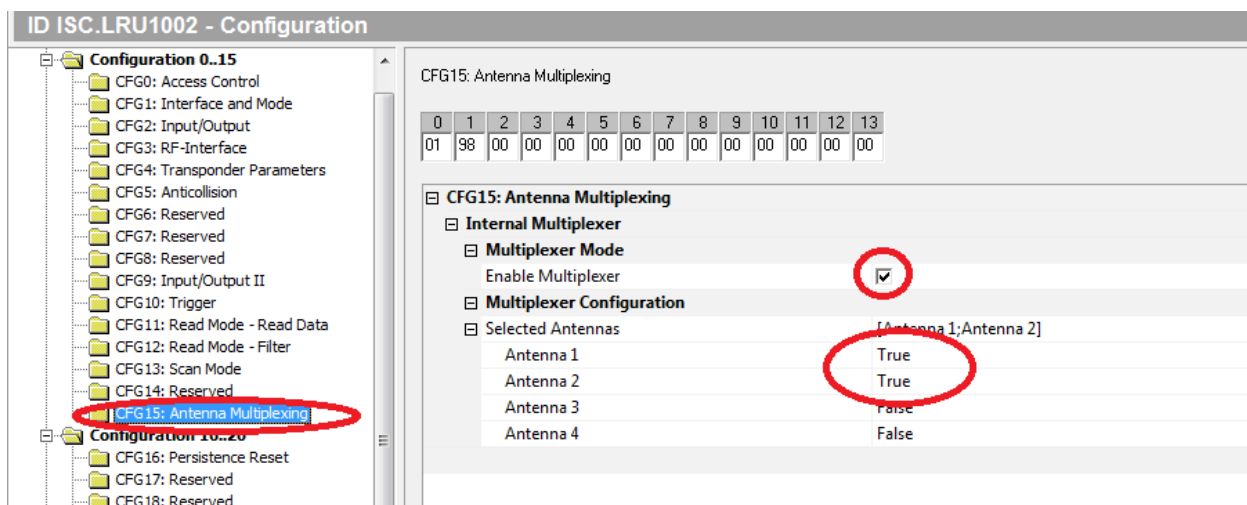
ID ISC.LRU1002 - Configuration

Configuration 0..15
CFG0: Access Control
CFG1: Interface and Mode
CFG2: Input/Output
CFG3: RF-Interface
CFG4: Transponder Parameters
CFG5: Anticollision
CFG6: Reserved
CFG7: Reserved
CFG8: Reserved
CFG9: Input/Output II
CFG10: Trigger
CFG11: Read Mode - Read Data
CFG12: Read Mode - Filter
CFG13: Scan Mode
CFG14: Reserved
CFG15: Antenna Multiplexing
Configuration 16..26
CFG16: Persistence Reset
CFG17: Reserved
CFG18: Reserved

CFG15: Antenna Multiplexing

| 0 | 1 | 2 | 3 | 4 | 5 | 6 | 7 | 8 | 9 | 10 | 11 | 12 | 13 |
|---|---|---|---|---|---|---|---|---|---|---|---|---|---|
| 01 | 98 | 00 | 00 | 00 | 00 | 00 | 00 | 00 | 00 | 00 | 00 | 00 | 00 |

CFG15: Antenna Multiplexing
Internal Multiplexer
Multiplexer Mode
Enable Multiplexer
Multiplexer Configuration
Selected Antennas [Antenna 1;Antenna 2]
Antenna 1 True
Antenna 2 True
Antenna 3 False
Antenna 4 False